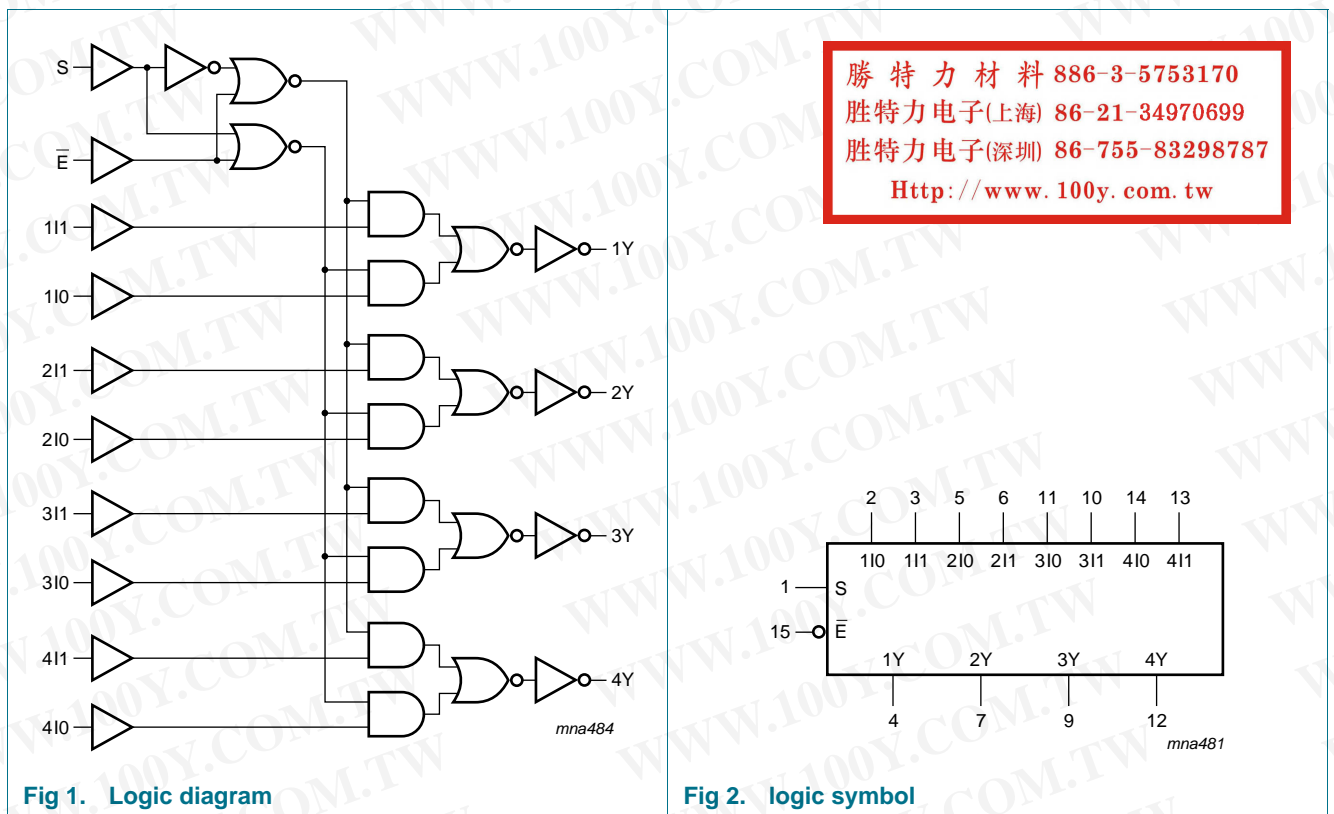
S

$\overline{E}$

1I1

1I0

2I1

2I0

3I1

3I0

4I1

4I0

1Y

2Y

3Y

4Y

mna484

Fig 1. Logic diagram

勝 特 力 材 料 886-3-5753170
胜特力电子(上海) 86-21-34970699
胜特力电子(深圳) 86-755-83298787
Http://www.100y.com.tw

2 3 5 6 11 10 14 13

1I0 1I1 2I0 2I1 3I0 3I1 4I0 4I1

1 S

15 $\overline{E}$

1Y 2Y 3Y 4Y

4 7 9 12

mna481

Fig 2. logic symbol

WWW.100Y.COM.TW